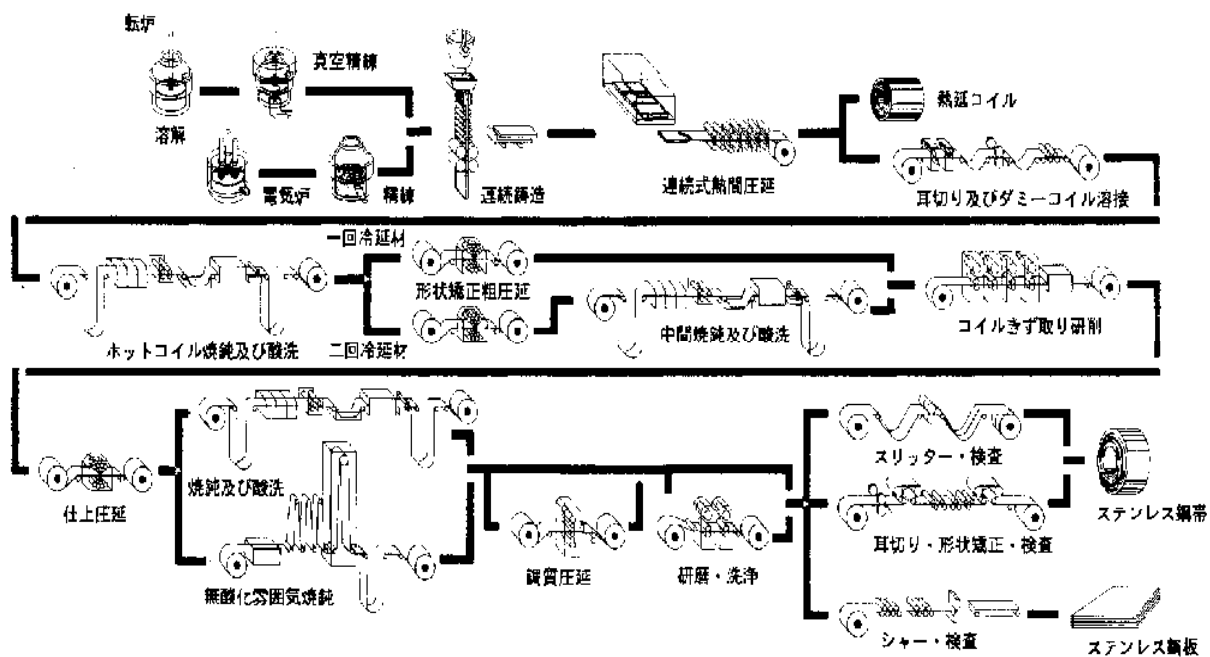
転炉

真空精錬

溶解

電気炉

精錬

連続鋳造

連続式熱間圧延

熱延コイル

耳切り及びダミーコイル溶接

一回冷延材

ホットコイル焼鈍及び酸洗

形状矯正粗圧延

二回冷延材

中間焼鈍及び酸洗

コイルきず取り研削

仕上圧延

焼鈍及び酸洗

無酸化雰囲気焼鈍

調質圧延

研磨・洗浄

スリッター・検査

ステンレス鋼帯

耳切り・形状矯正・検査

シャー・検査

ステンレス鋼板